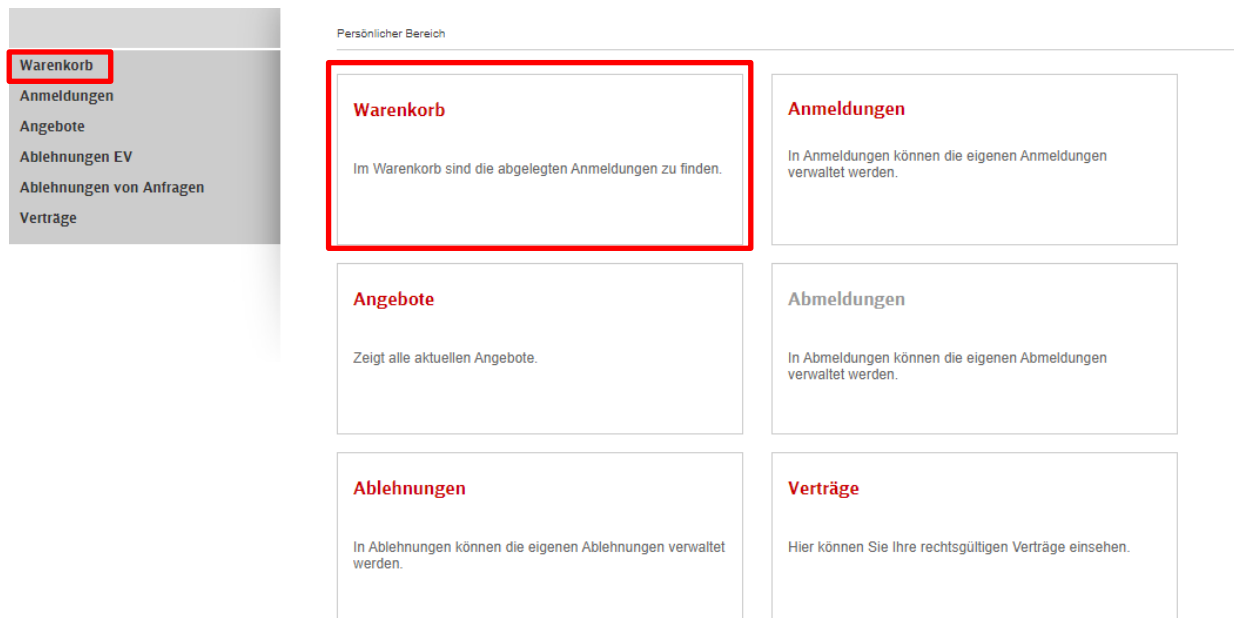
Warenkorb
Anmeldungen
Angebote
Ablehnungen EV
Ablehnungen von Anfragen
Verträge

Persönlicher Bereich

Warenkorb

Im Warenkorb sind die abgelegten Anmeldungen zu finden.

Anmeldungen

In Anmeldungen können die eigenen Anmeldungen verwaltet werden.

Angebote

Zeigt alle aktuellen Angebote.

Abmeldungen

In Abmeldungen können die eigenen Abmeldungen verwaltet werden.

Ablehnungen

In Ablehnungen können die eigenen Ablehnungen verwaltet werden.

Verträge

Hier können Sie Ihre rechtsgültigen Verträge einsehen.